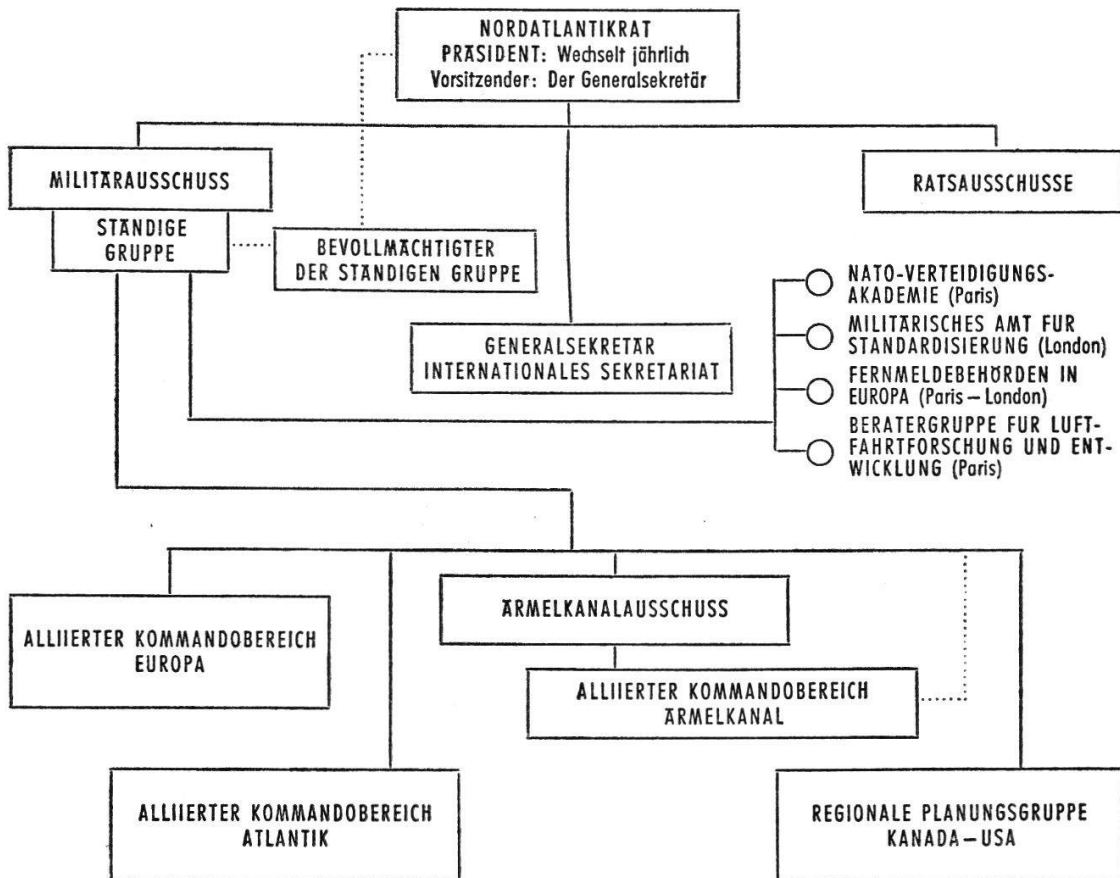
NORDATLANTIKRAT
PRÄSIDENT: Wechselt jährlich
Vorsitzender: Der Generalsekretär

MILITÄRAUSSCHUSS

STÄNDIGE GRUPPE

BEVOLLMÄCHTIGTER DER STÄNDIGEN GRUPPE

RATSAUSSCHUSSE

GENERALSEKRETÄR
INTERNATIONALES SEKRETARIAT

NATO-VERTEIDIGUNGS-AKADEMIE (Paris)

MILITÄRISCHES AMT FUR STANDARDISIERUNG (London)

FERNMELDEBEHÖRDEN IN EUROPA (Paris – London)

BERATERGRUPPE FUR LUFTFAHRTFORSCHUNG UND ENTWICKLUNG (Paris)

ALLIIERTER KOMMANDOBEREICH EUROPA

ÄRMELKANALAUSSCHUSS

ALLIIERTER KOMMANDOBEREICH ÄRMELKANAL

ALLIIERTER KOMMANDOBEREICH ATLANTIK

REGIONALE PLANUNGSGRUPPE KANADA – USA